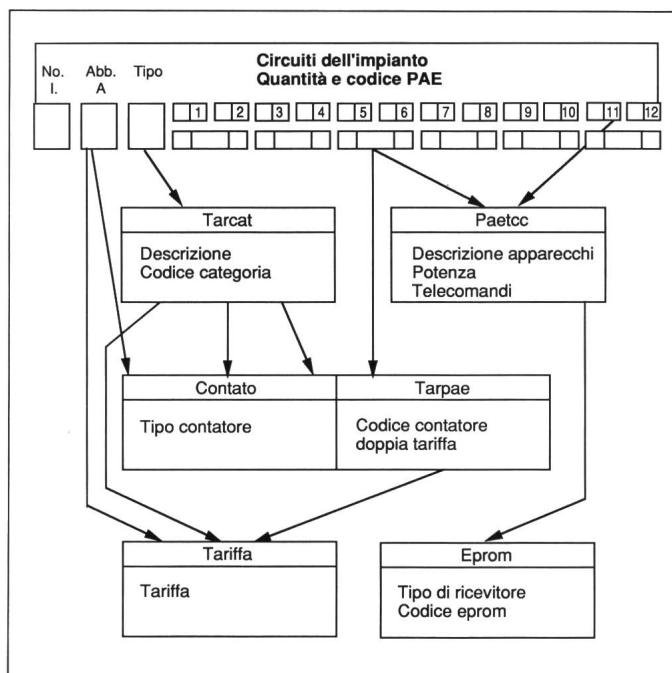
No. I.

Abb. A

Tipo

**Circuiti dell'impianto**
**Quantità e codice PAE**

1 2 3 4 5 6 7 8 9 10 11 12

Tarcat

Descrizione
Codice categoria

Paetcc

Descrizione apparecchi
Potenza
Telecomandi

Contato

Tipo contatore

Tarpae

Codice contatore
doppia tariffa

Tariffa

Tariffa

Eprom

Tipo di ricevitore
Codice eprom